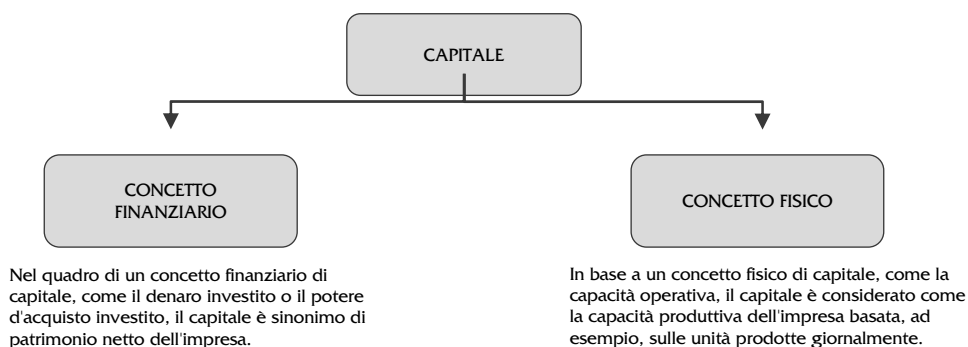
CAPITALE

CONCETTO FINANZIARIO

Nel quadro di un concetto finanziario di capitale, come il denaro investito o il potere d'acquisto investito, il capitale è sinonimo di patrimonio netto dell'impresa.

CONCETTO FISICO

In base a un concetto fisico di capitale, come la capacità operativa, il capitale è considerato come la capacità produttiva dell'impresa basata, ad esempio, sulle unità prodotte giornalmente.